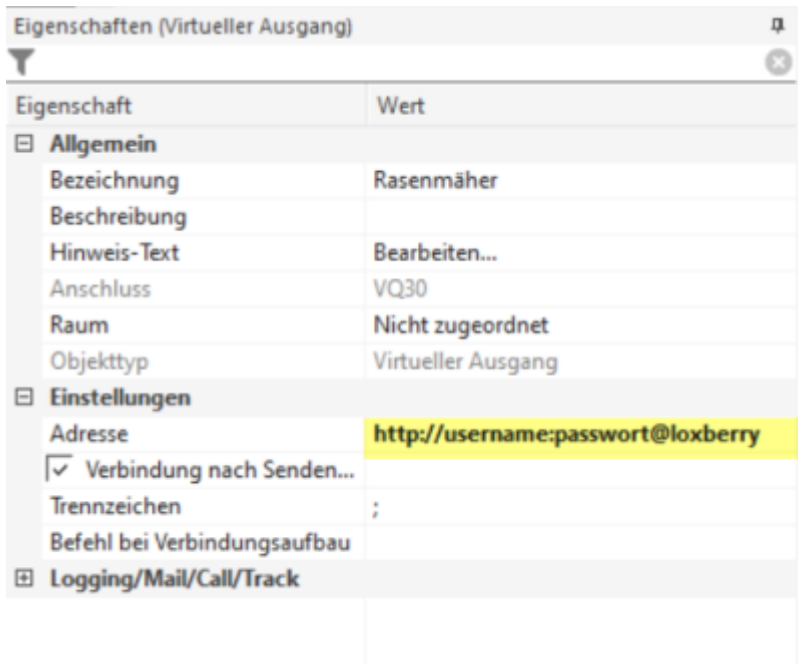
Eigenschaften (Virtueller Ausgang)

| Eigenschaft | Wert |
|---|---|
| ⊟ **Allgemein** | |
| Bezeichnung | Rasenmäher |
| Beschreibung | |
| Hinweis-Text | Bearbeiten... |
| Anschluss | VQ30 |
| Raum | Nicht zugeordnet |
| Objekttyp | Virtueller Ausgang |
| ⊟ **Einstellungen** | |
| Adresse | **http://username:passwort@loxberry** |
| ☑ Verbindung nach Senden... | |
| Trennzeichen | ; |
| Befehl bei Verbindungsaufbau | |
| ⊞ **Logging/Mail/Call/Track** | |